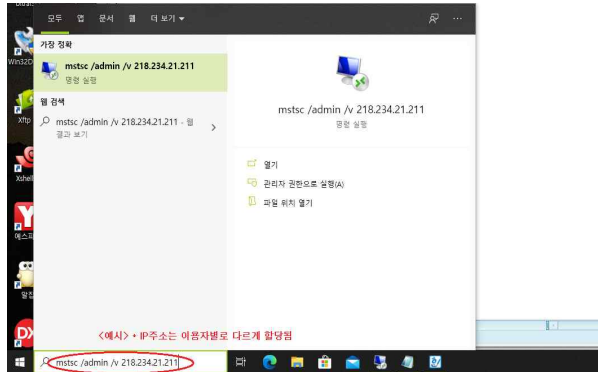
모두 앱 문서 웹 더 보기

가장 정확

mstsc /admin /v 218.234.21.211
명령 실행

웹 검색

mstsc /admin /v 218.234.21.211 - 웹 결과 보기

mstsc /admin /v 218.234.21.211
명령 실행

열기

관리자 권한으로 실행(A)

파일 위치 열기

Win32

Xftp

Xshell

에스

알집

<예시> • IP주소는 이용자별로 다르게 할당됨

mstsc /admin /v 218.234.21.211